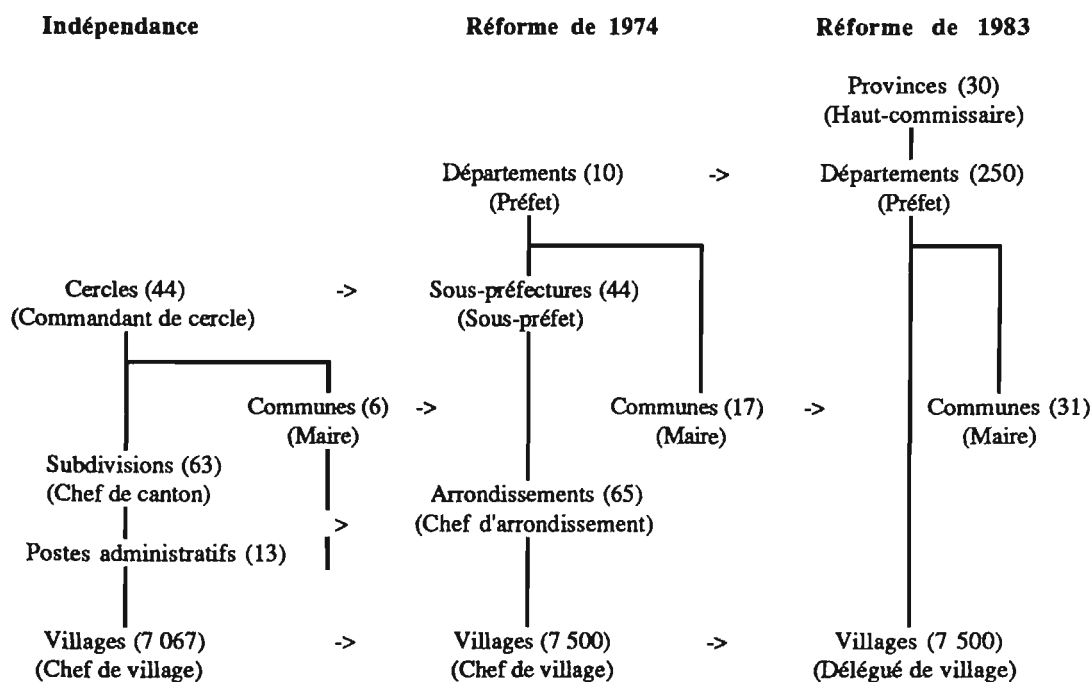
Indépendance

Réforme de 1974

Réforme de 1983

Provinces (30)
(Haut-commissaire)

Départements (10)
(Préfet)

->

Départements (250)
(Préfet)

Cercles (44)
(Commandant de cercle)

->

Sous-préfectures (44)
(Sous-préfet)

Communes (6)
(Maire)

->

Communes (17)
(Maire)

->

Communes (31)
(Maire)

Subdivisions (63)
(Chef de canton)

Arrondissements (65)
(Chef d'arrondissement)

>

Postes administratifs (13)

Villages (7 067)
(Chef de village)

->

Villages (7 500)
(Chef de village)

->

Villages (7 500)
(Délégué de village)